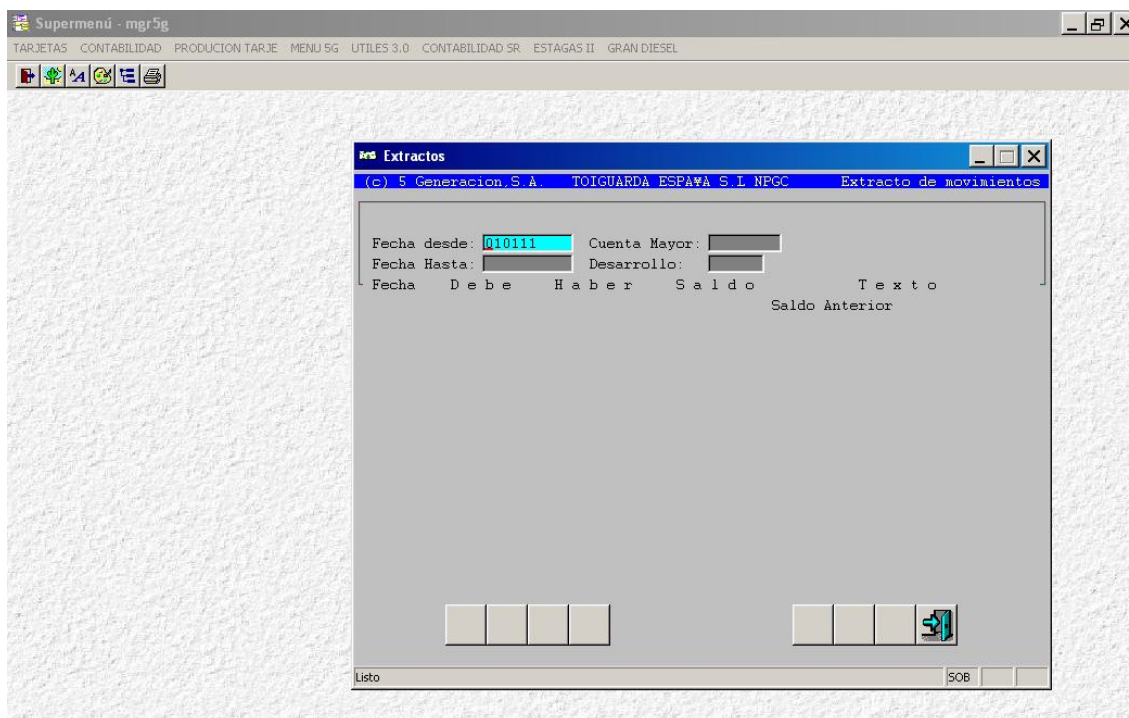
Supermenú - mgr5g

TARJETAS CONTABILIDAD PRODUCION TARJE MENU 5G UTILES 3.0 CONTABILIDAD SR ESTAGAS II GRAN DIESEL

Extractos

(c) 5 Generacion,S.A. TOIGUARDA ESPA¥A S.L NPGC Extracto de movimientos

Fecha desde: 010111 Cuenta Mayor:
Fecha Hasta: Desarrollo:

Fecha Debe Haber Saldo Texto
Saldo Anterior

Listo SOB